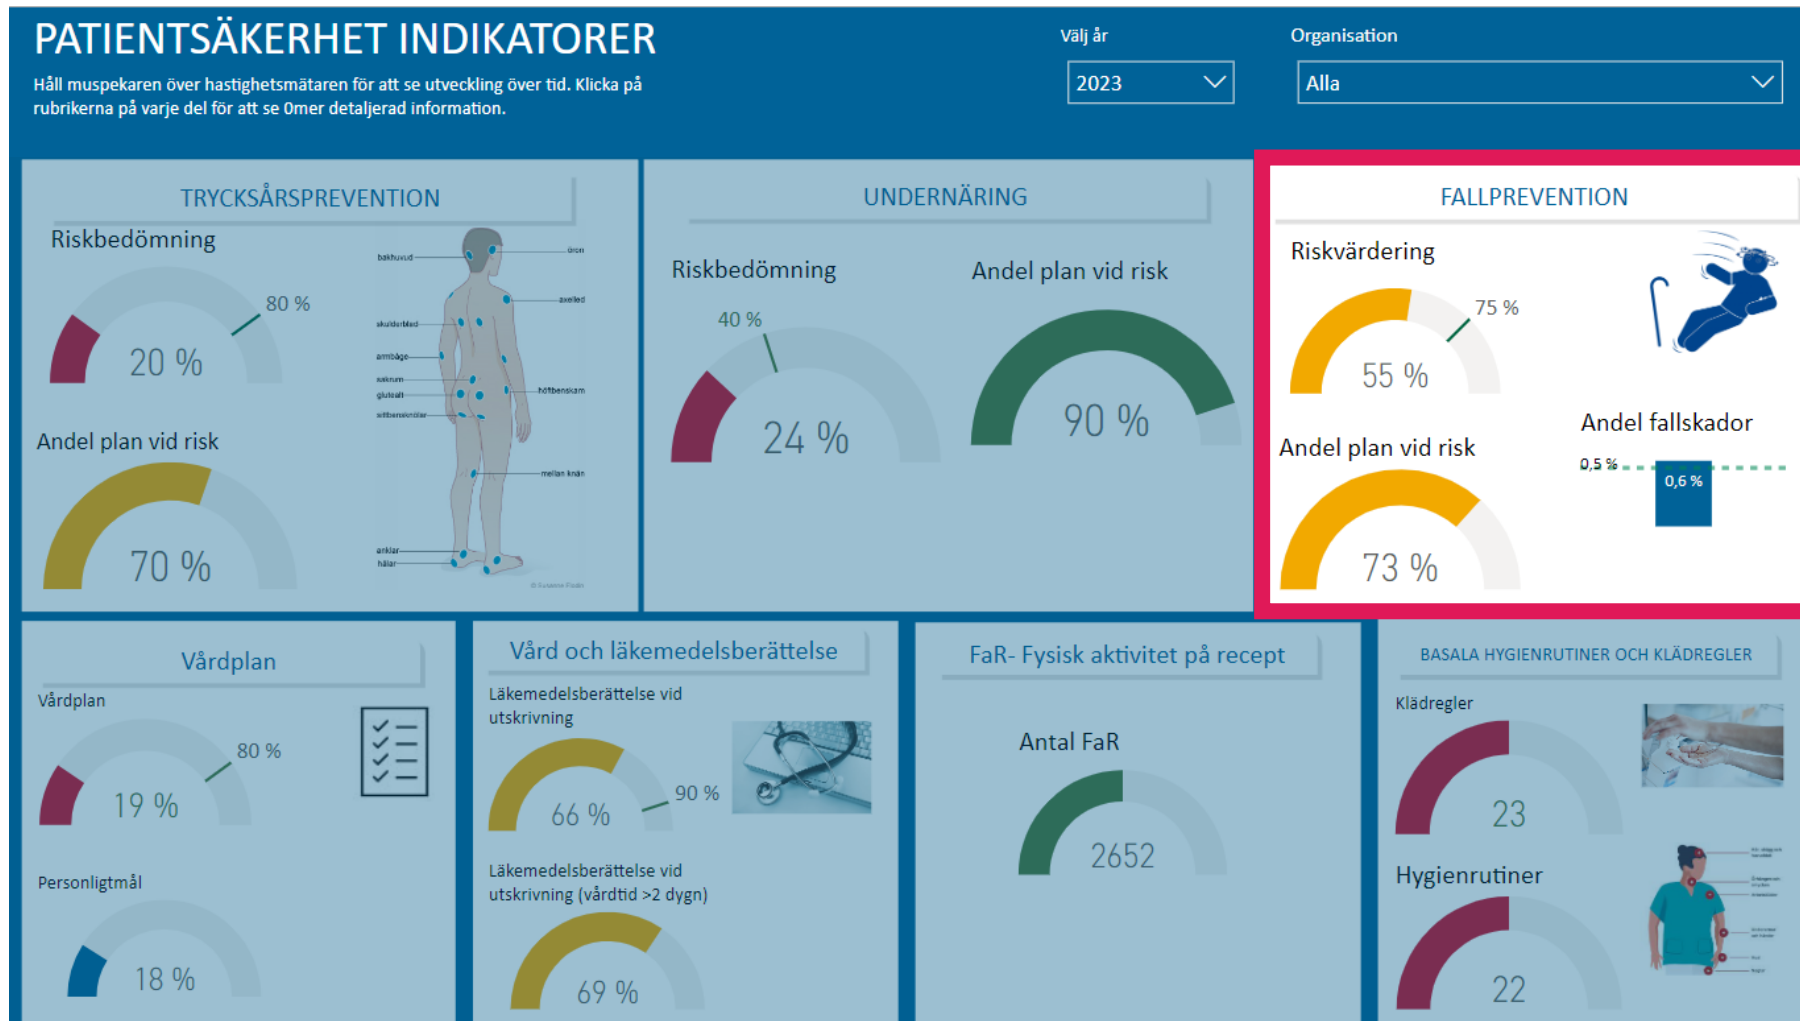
PATIENTSÄKERHET INDIKATORER

Håll muspekaren över hastighetsmätaren för att se utveckling över tid. Klicka på rubrikerna på varje del för att se 0mer detaljerad information.

Välj år
2023

Organisation
Alla

TRYCKSÅRSPREVENTION

Riskbedömning
80 %
20 %

bakhuvud
öron
axelled
skulderblad
armbåge
sakrum
gluteal
höftbenskam
sittbensknöl
mellan knän
anklar
hälar

Andel plan vid risk
70 %

UNDERNÄRING

Riskbedömning
40 %
24 %

Andel plan vid risk
90 %

FALLPREVENTION

Riskvärdering
75 %
55 %

Andel fallskador
0,5 %
0,6 %

Andel plan vid risk
73 %

Vårdplan

Vårdplan
80 %
19 %

Personligtmål
18 %

Vård och läkemedelsberättelse

Läkemedelsberättelse vid utskrivning
90 %
66 %

Läkemedelsberättelse vid utskrivning (vårdtid >2 dygn)
69 %

FaR- Fysisk aktivitet på recept

Antal FaR
2652

BASALA HYGIENRUTINER OCH KLÄDREGLER

Klädregler
23

Hygienrutiner
22